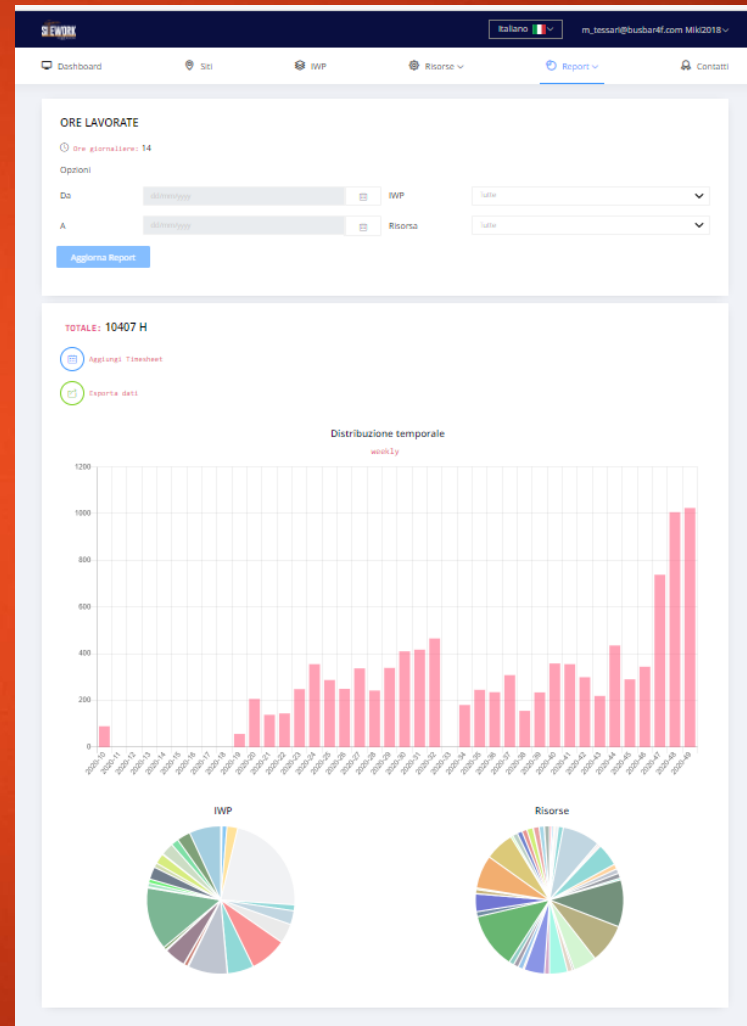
SITEWORK

Italiano

m_tessari@busbar4f.com Miki2018

Dashboard

Siti

IWP

Risorse

Report

Contatti

ORE LAVORATE

Ore giornaliere: 14

Opzioni

Da

dd/mm/yyyy

IWP

Tutte

A

dd/mm/yyyy

Risorsa

Tutte

Aggiorna Report

TOTALE: 10407 H

Aggiungi Timesheet

Esporta dati

Distribuzione temporale

weekly

1200
1000
800
600
400
200
0

2020-10
2020-11
2020-12
2020-13
2020-14
2020-15
2020-16
2020-17
2020-18
2020-19
2020-20
2020-21
2020-22
2020-23
2020-24
2020-25
2020-26
2020-27
2020-28
2020-29
2020-30
2020-31
2020-32
2020-33
2020-34
2020-35
2020-36
2020-37
2020-38
2020-39
2020-40
2020-41
2020-42
2020-43
2020-44
2020-45
2020-46
2020-47
2020-48
2020-49

IWP

Risorse